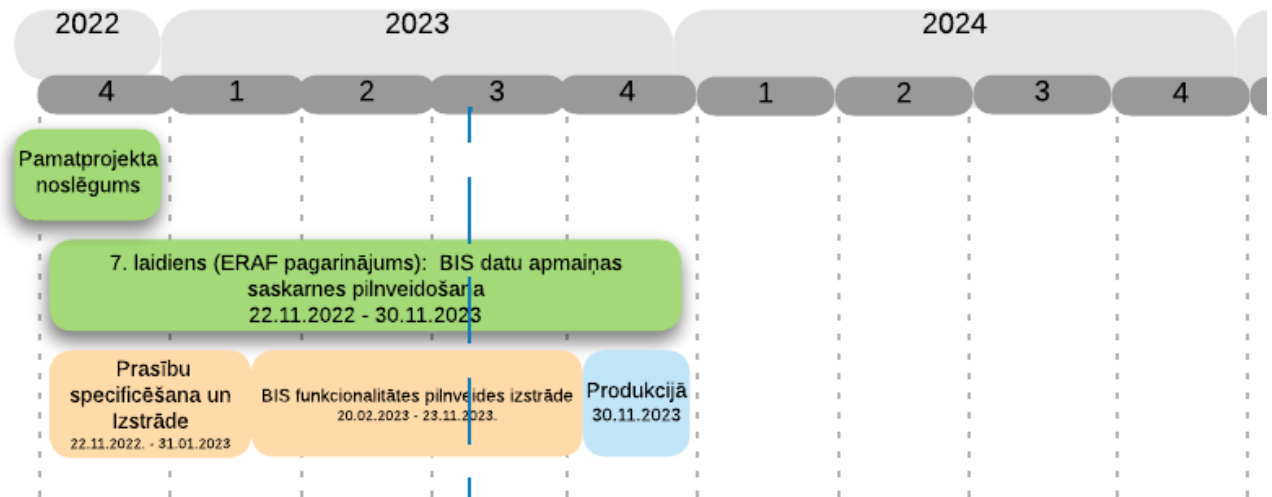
2022

2023

2024

4

1

2

3

4

1

2

3

4

Pamatprojekta noslēgums

7. laidiens (ERAF pagarinājums): BIS datu apmaiņas saskarnes pilnveidošana
22.11.2022 - 30.11.2023

Prasību specificēšana un Izstrāde
22.11.2022. - 31.01.2023

BIS funkcionalitātes pilnveides izstrāde
20.02.2023 - 23.11.2023.

Produkcijā
30.11.2023